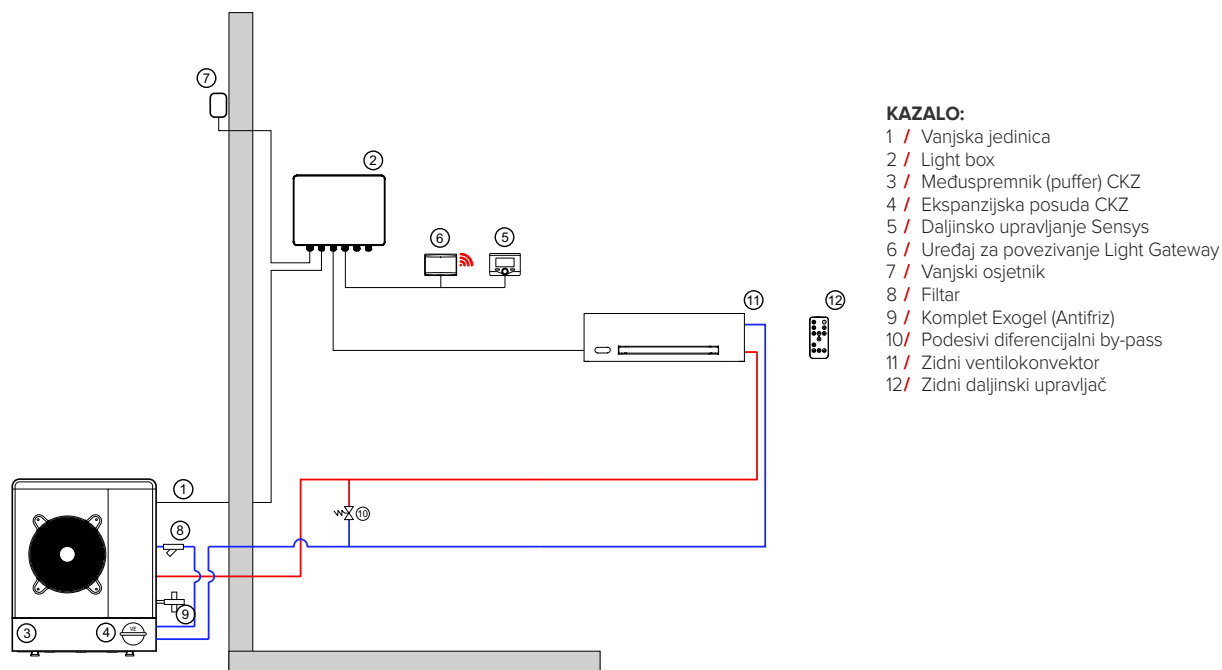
7
2
6
5
11
12
1
8
10
9
3
4

KAZALO:
1 / Vanjska jedinica
2 / Light box
3 / Međuspremnik (puffer) CKZ
4 / Ekspanzijska posuda CKZ
5 / Daljinsko upravljanje Sensys
6 / Uređaj za povezivanje Light Gateway
7 / Vanjski osjetnik
8 / Filtar
9 / Komplet Exogel (Antifriz)
10/ Podesivi diferencijalni by-pass
11 / Zidni ventilokonvektor
12/ Zidni daljinski upravljač